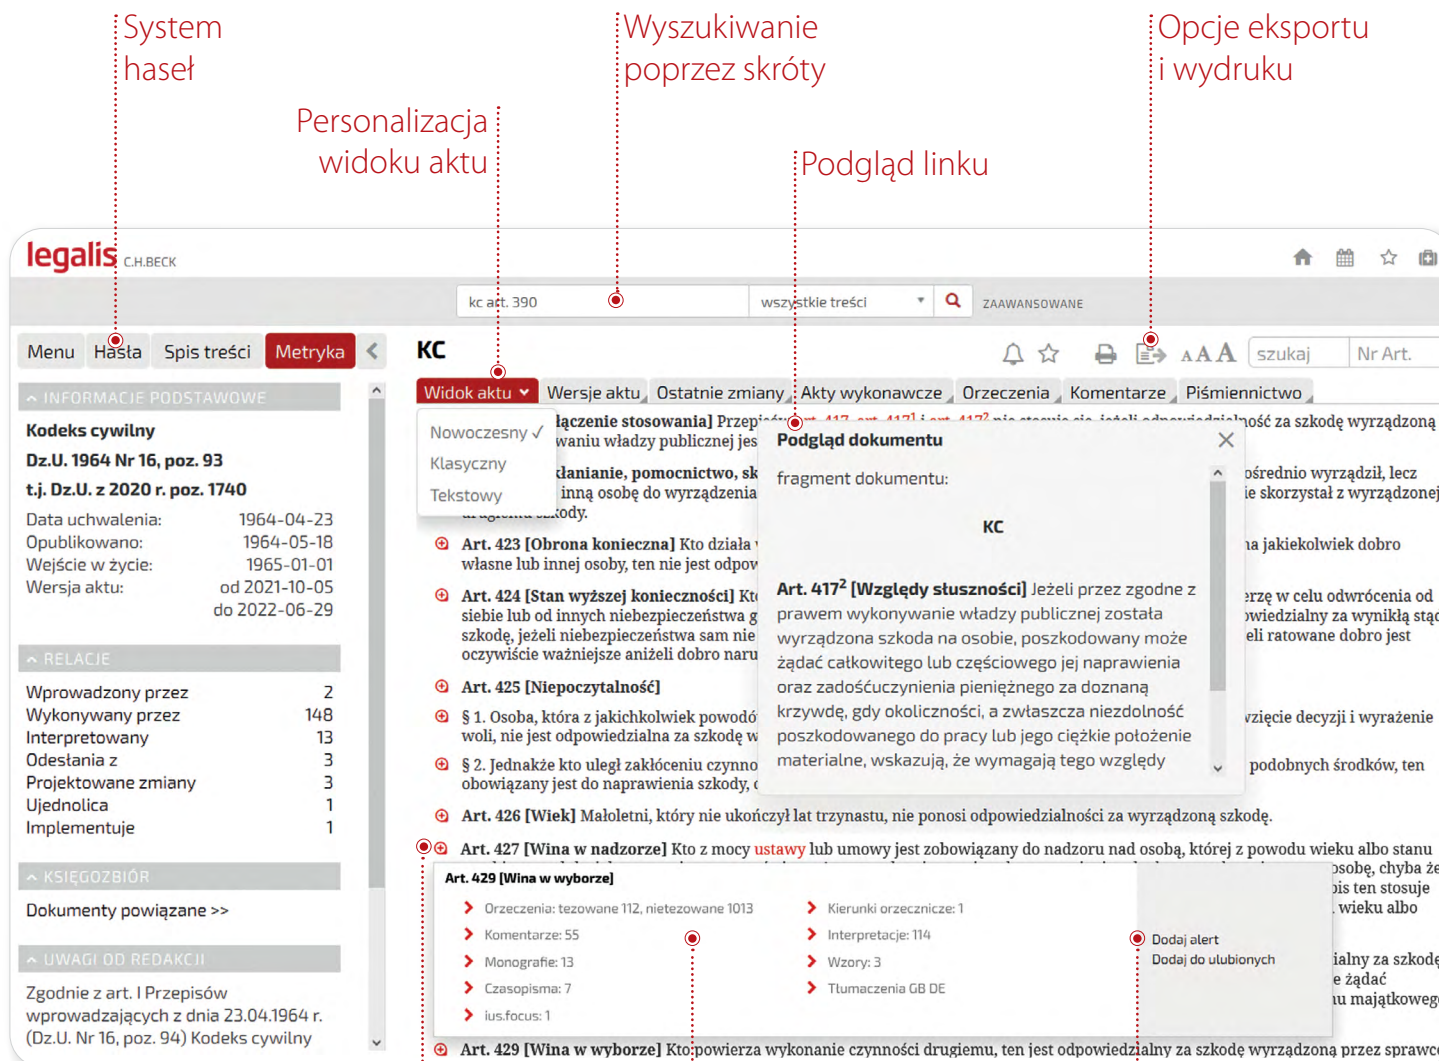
System haseł

Personalizacja widoku aktu

Wyszukiwanie poprzez skróty

Podgląd linku

Opcje eksportu i wydruku

legalis C.H.BECK

kc art. 390

wszystkie treści

ZAAWANSOWANE

Menu Hasła Spis treści Metryka

^ INFORMACJE PODSTAWOWE

Kodeks cywilny
Dz.U. 1964 Nr 16, poz. 93
t.j. Dz.U. z 2020 r. poz. 1740

| Data uchwalenia: | 1964-04-23 |
|---|---|
| Opublikowano: | 1964-05-18 |
| Wejście w życie: | 1965-01-01 |
| Wersja aktu: | od 2021-10-05 do 2022-06-29 |

^ RELACJE

| Wprowadzony przez | 2 |
|---|---|
| Wykonywany przez | 148 |
| Interpretowany | 13 |
| Odesłania z | 3 |
| Projektowane zmiany | 3 |
| Ujednolica | 1 |
| Implementuje | 1 |

^ KSIĘGOZBIÓR

Dokumenty powiązane >>

^ UWAGI OD REDAKCJI

Zgodnie z art. I Przepisów wprowadzających z dnia 23.04.1964 r. (Dz.U. Nr 16, poz. 94) Kodeks cywilny

KC

szukaj Nr Art.

Widok aktu Wersje aktu Ostatnie zmiany Akty wykonawcze Orzeczenia Komentarze Piśmiennictwo

Nowoczesny ✓
Klasyczny
Tekstowy

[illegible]łączenie stosowania] Przepi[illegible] 417, art. 417¹ i art. 417² nie stosuje się, jeżeli odpowiedzialność za szkodę wyrządzoną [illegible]waniu władzy publicznej jes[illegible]

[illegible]kłanianie, pomocnictwo, sk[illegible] inną osobę do wyrządzenia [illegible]ośrednio wyrządził, lecz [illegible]ie skorzystał z wyrządzonej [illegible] szkody.

Art. 423 [Obrona konieczna] Kto działa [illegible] własne lub innej osoby, ten nie jest odpow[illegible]na jakiekolwiek dobro

Art. 424 [Stan wyższej konieczności] Kt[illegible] siebie lub od innych niebezpieczeństwa g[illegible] szkodę, jeżeli niebezpieczeństwa sam nie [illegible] oczywiście ważniejsze aniżeli dobro naru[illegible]rzę w celu odwrócenia od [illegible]owiedzialny za wynikłą stąd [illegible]eli ratowane dobro jest

Art. 425 [Niepoczytalność]

§ 1. Osoba, która z jakichkolwiek powodó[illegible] woli, nie jest odpowiedzialna za szkodę w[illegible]wzięcie decyzji i wyrażenie

§ 2. Jednakże kto uległ zakłóceniu czynno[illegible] obowiązany jest do naprawienia szkody, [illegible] podobnych środków, ten

Podgląd dokumentu

fragment dokumentu:

KC

Art. 417² [Względy słuszności] Jeżeli przez zgodne z prawem wykonywanie władzy publicznej została wyrządzona szkoda na osobie, poszkodowany może żądać całkowitego lub częściowego jej naprawienia oraz zadośćuczynienia pieniężnego za doznaną krzywdę, gdy okoliczności, a zwłaszcza niezdolność poszkodowanego do pracy lub jego ciężkie położenie materialne, wskazują, że wymagają tego względy

Art. 426 [Wiek] Małoletni, który nie ukończył lat trzynastu, nie ponosi odpowiedzialności za wyrządzoną szkodę.

Art. 427 [Wina w nadzorze] Kto z mocy ustawy lub umowy jest zobowiązany do nadzoru nad osobą, której z powodu wieku albo stanu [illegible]osobę, chyba że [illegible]bis ten stosuje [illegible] wieku albo

Art. 429 [Wina w wyborze]

Orzeczenia: tezowane 112, nietezowane 1013
Komentarze: 55
Monografie: 13
Czasopisma: 7
ius.focus: 1

Kierunki orzecznicze: 1
Interpretacje: 114
Wzory: 3
Tłumaczenia GB DE

Dodaj alert
Dodaj do ulubionych

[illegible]ialny za szkodę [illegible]e żądać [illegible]u majątkowego

Art. 429 [Wina w wyborze] Kto powierza wykonanie czynności drugiemu, ten jest odpowiedzialny za szkodę wyrządzoną przez sprawc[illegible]